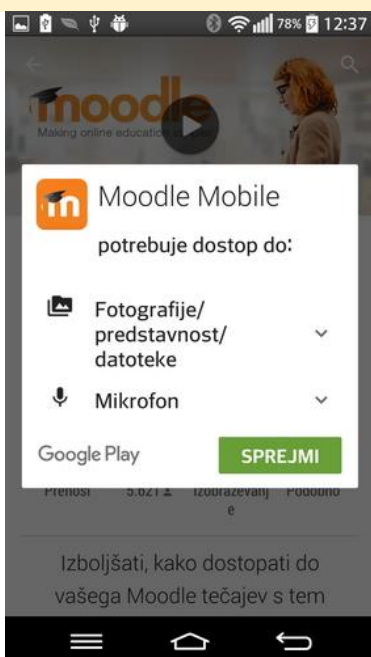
78% 12:37

moodle
Making online education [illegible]

Moodle Mobile
potrebuje dostop do:

Fotografije/ predstavnost/ datoteke

Mikrofon

Google Play

SPREJMI

Prenosi 5.621 Izobraževanj e Podobno

Izboljšati, kako dostopati do vašega Moodle tečajev s tem